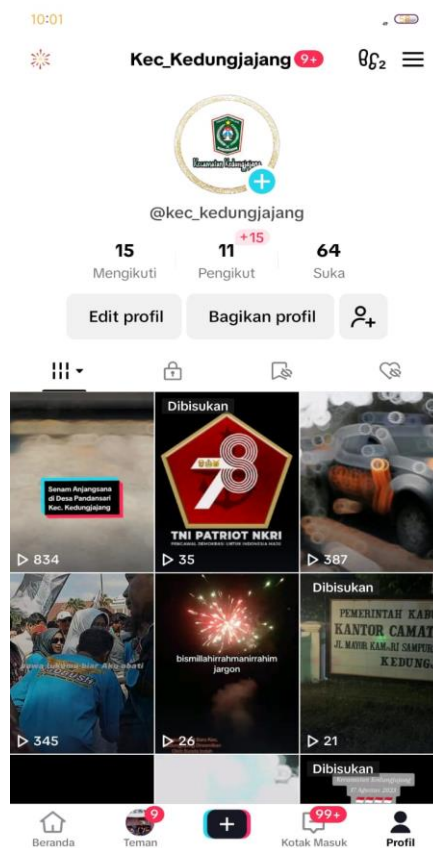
10:01

Kec_Kedungjajang 9+

Kecamatan Kedungjajang

@kec_kedungjajang

| 15 | 11 +15 | 64 |
|---|---|---|
| Mengikuti | Pengikut | Suka |

Edit profil

Bagikan profil

Senam Anjangsana di Desa Pandansari Kec. Kedungjajang

▷ 834

Dibisukan

78

TNI PATRIOT NKRI

▷ 35

▷ 387

▷ 345

bismillahirrahmanirrahim jargon

▷ 26

Dibisukan

PEMERINTAH KAB

KANTOR CAMAT

JL. MAYOR KAMARI SAMPUR

KEDUNG

▷ 21

Dibisukan

Beranda

9

Teman

99+

Kotak Masuk

Profil